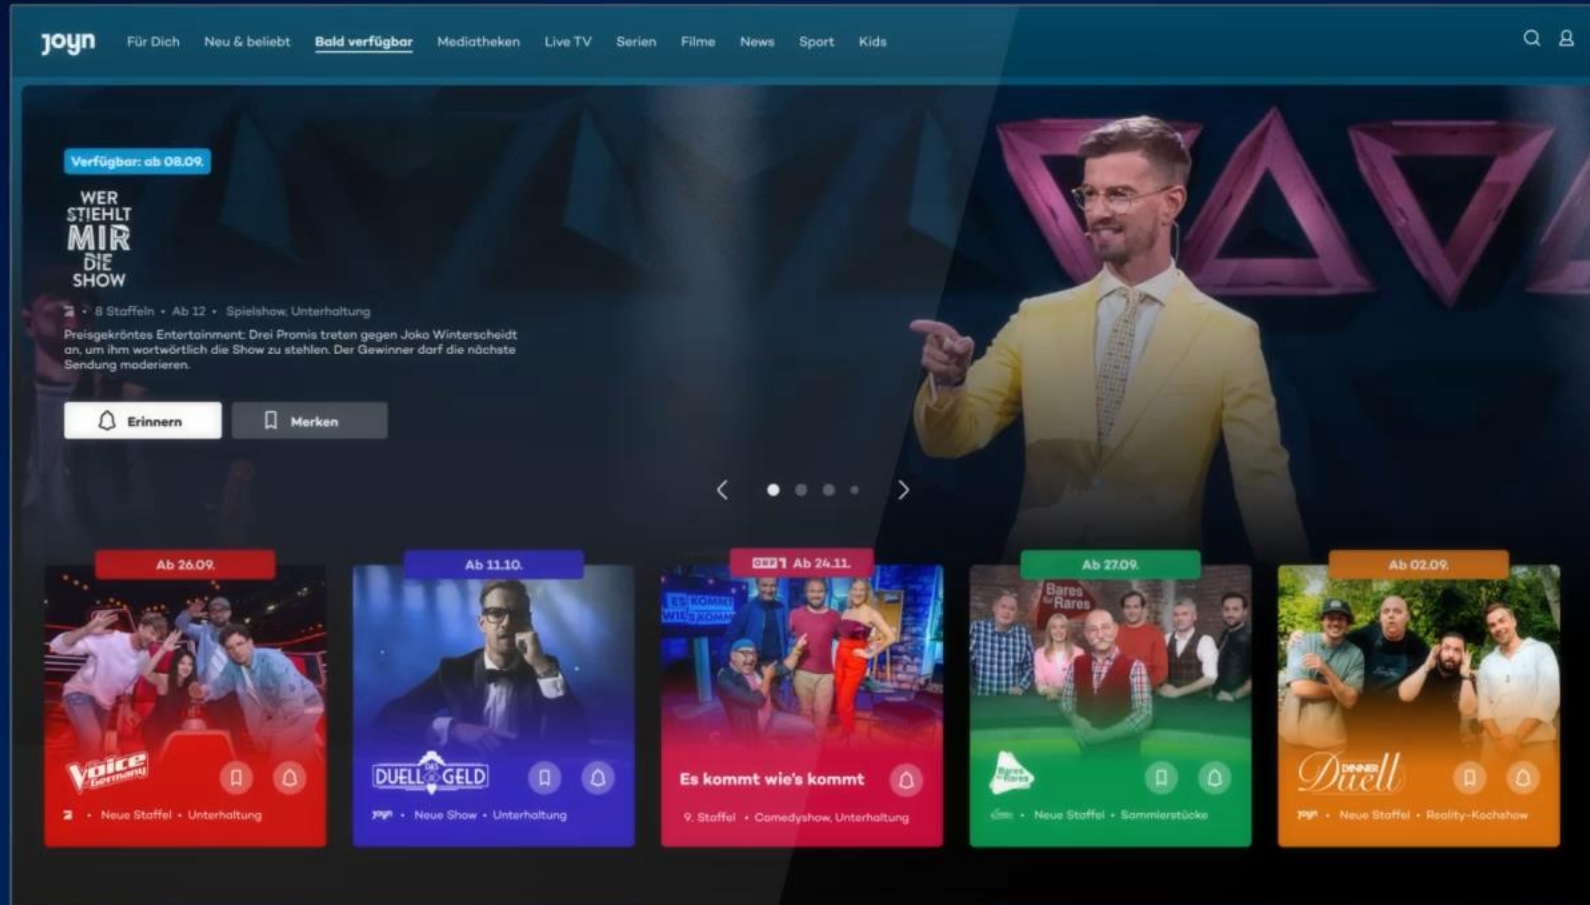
joyn Für Dich Neu & beliebt Bald verfügbar Mediatheken Live TV Serien Filme News Sport Kids

Verfügbar: ab 08.09.

WER STIEHLT MIR DIE SHOW

• 8 Staffeln • Ab 12 • Spielshow, Unterhaltung

Preisgekröntes Entertainment: Drei Promis treten gegen Joko Winterscheidt an, um ihm wortwörtlich die Show zu stehlen. Der Gewinner darf die nächste Sendung moderieren.

Erinnern

Merken

Ab 26.09.

Voice of Germany

• Neue Staffel • Unterhaltung

Ab 11.10.

DUELL UM GELD

joyn • Neue Show • Unterhaltung

ORF 1 Ab 24.11.

Es kommt wie's kommt

9. Staffel • Comedyshow, Unterhaltung

Ab 27.09.

Bares für Rares

• Neue Staffel • Sammlerstücke

Ab 02.09.

Dinner Duell

joyn • Neue Staffel • Reality-Kochshow